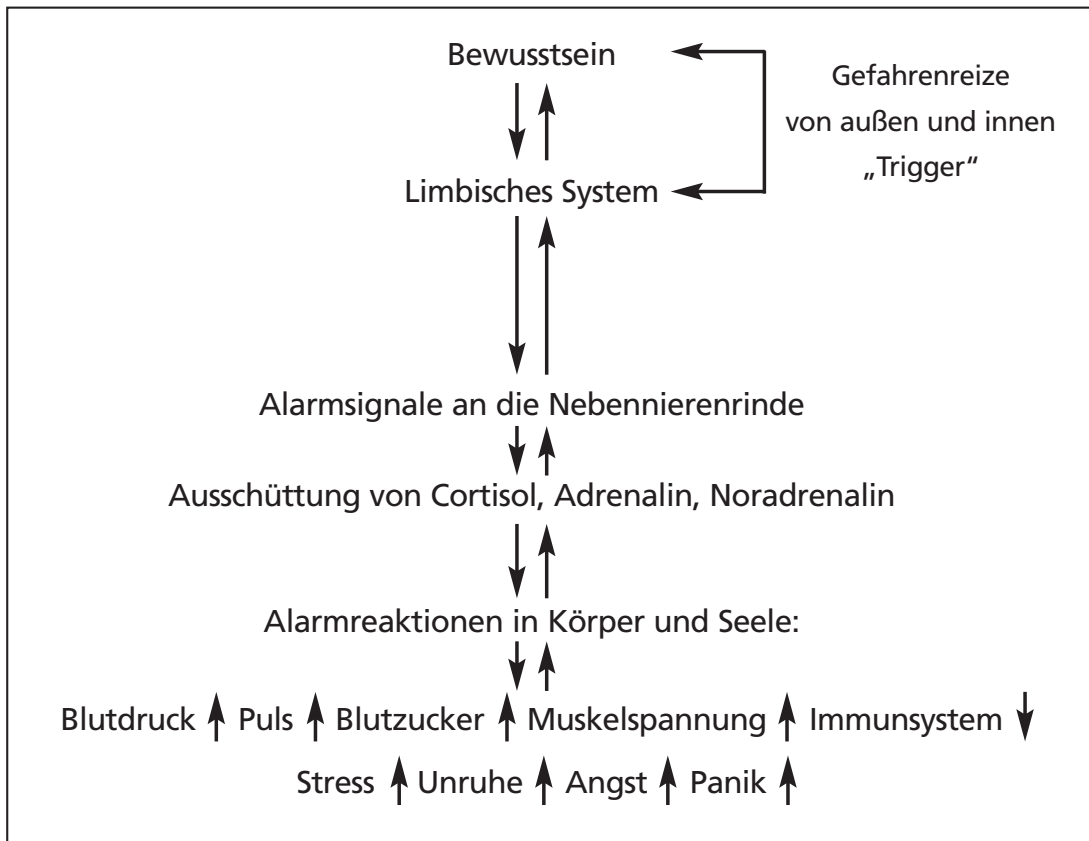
Bewusstsein

Gefahrenreize von außen und innen „Trigger"

Limbisches System

Alarmsignale an die Nebennierenrinde

Ausschüttung von Cortisol, Adrenalin, Noradrenalin

Alarmreaktionen in Körper und Seele:

Blutdruck ↑ Puls ↑ Blutzucker ↑ Muskelspannung ↑ Immunsystem ↓

Stress ↑ Unruhe ↑ Angst ↑ Panik ↑